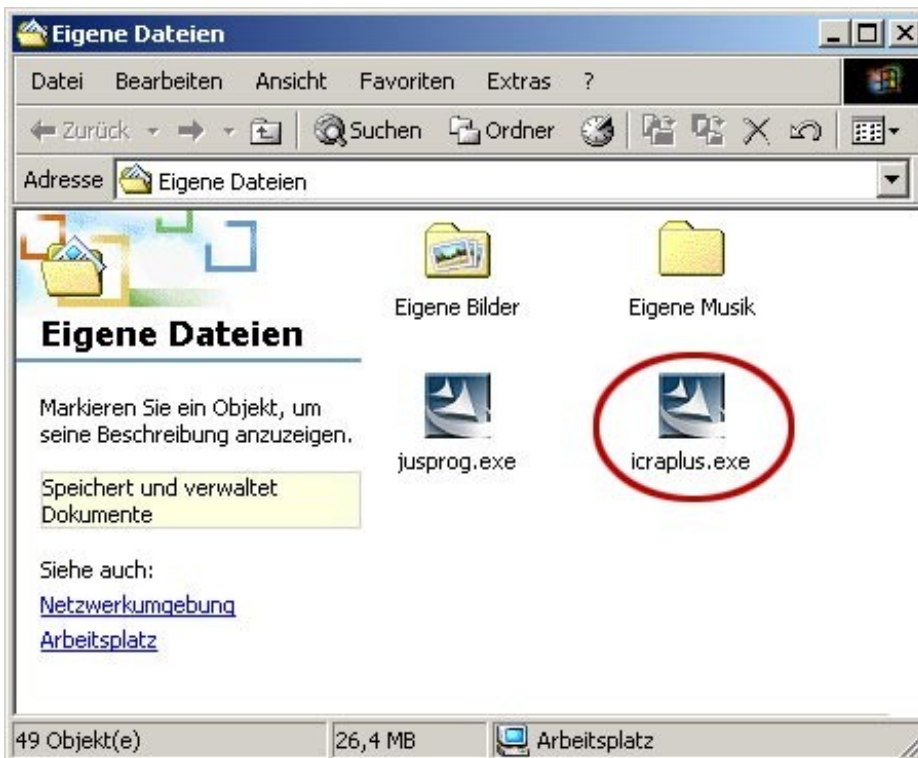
Eigene Dateien

Datei Bearbeiten Ansicht Favoriten Extras ?

Zurück Suchen Ordner

Adresse Eigene Dateien

Eigene Dateien

Markieren Sie ein Objekt, um seine Beschreibung anzuzeigen.

Speichert und verwaltet Dokumente

Siehe auch:

Netzwerkumgebung

Arbeitsplatz

Eigene Bilder

Eigene Musik

jusprog.exe

icraplus.exe

49 Objekt(e)

26,4 MB

Arbeitsplatz